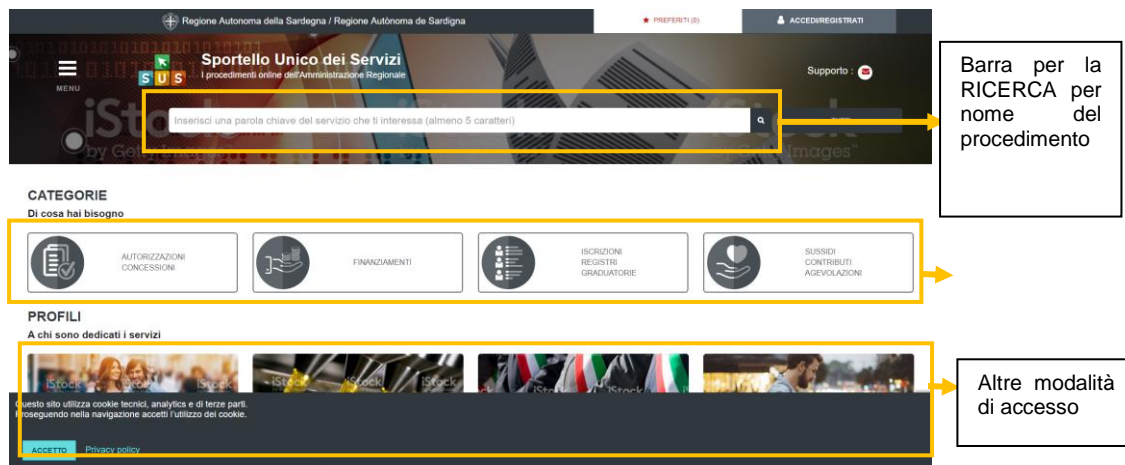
Regione Autonoma della Sardegna / Regione Autònoma de Sardigna

PREFERITI (0)

ACCEDI/REGISTRATI

MENU

S U S

Sportello Unico dei Servizi

I procedimenti online dell'Amministrazione Regionale

Supporto :

Inserisci una parola chiave del servizio che ti interessa (almeno 5 caratteri)

Barra per la RICERCA per nome del procedimento

CATEGORIE

Di cosa hai bisogno

AUTORIZZAZIONI CONCESSIONI

FINANZIAMENTI

ISCRIZIONI REGISTRI GRADUATORIE

SUSSIDI CONTRIBUTI AGEVOLAZIONI

PROFILI

A chi sono dedicati i servizi

Altre modalità di accesso

uesto sito utilizza cookie tecnici, analytics e di terze parti. roseguendo nella navigazione accetti l'utilizzo dei cookie.

ACCETTO

Privacy policy